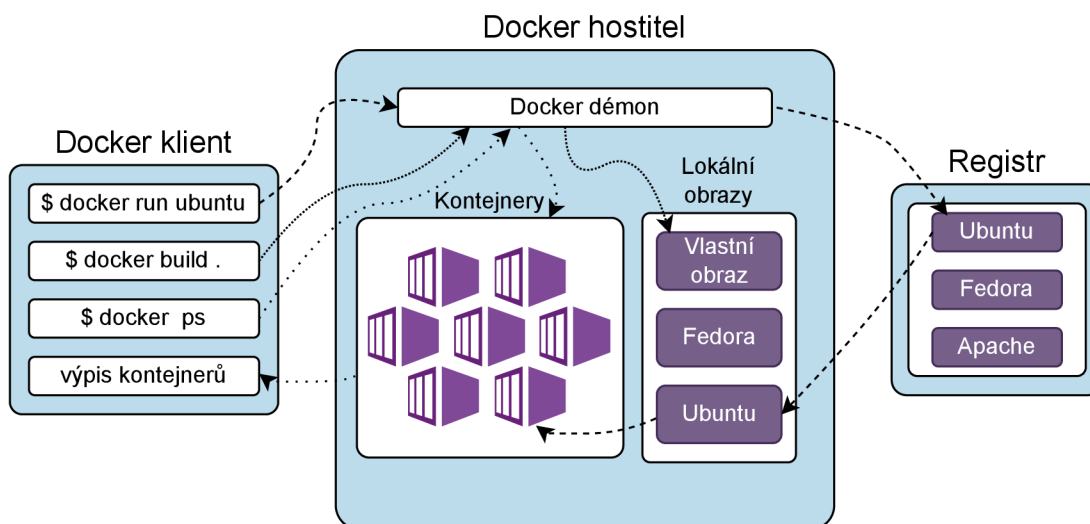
Docker hostitel

Docker klient

$ docker run ubuntu

$ docker build .

$ docker ps

výpis kontejnerů

Docker démon

Kontejnery

Lokální obrazy

Vlastní obraz

Fedora

Ubuntu

Registr

Ubuntu

Fedora

Apache